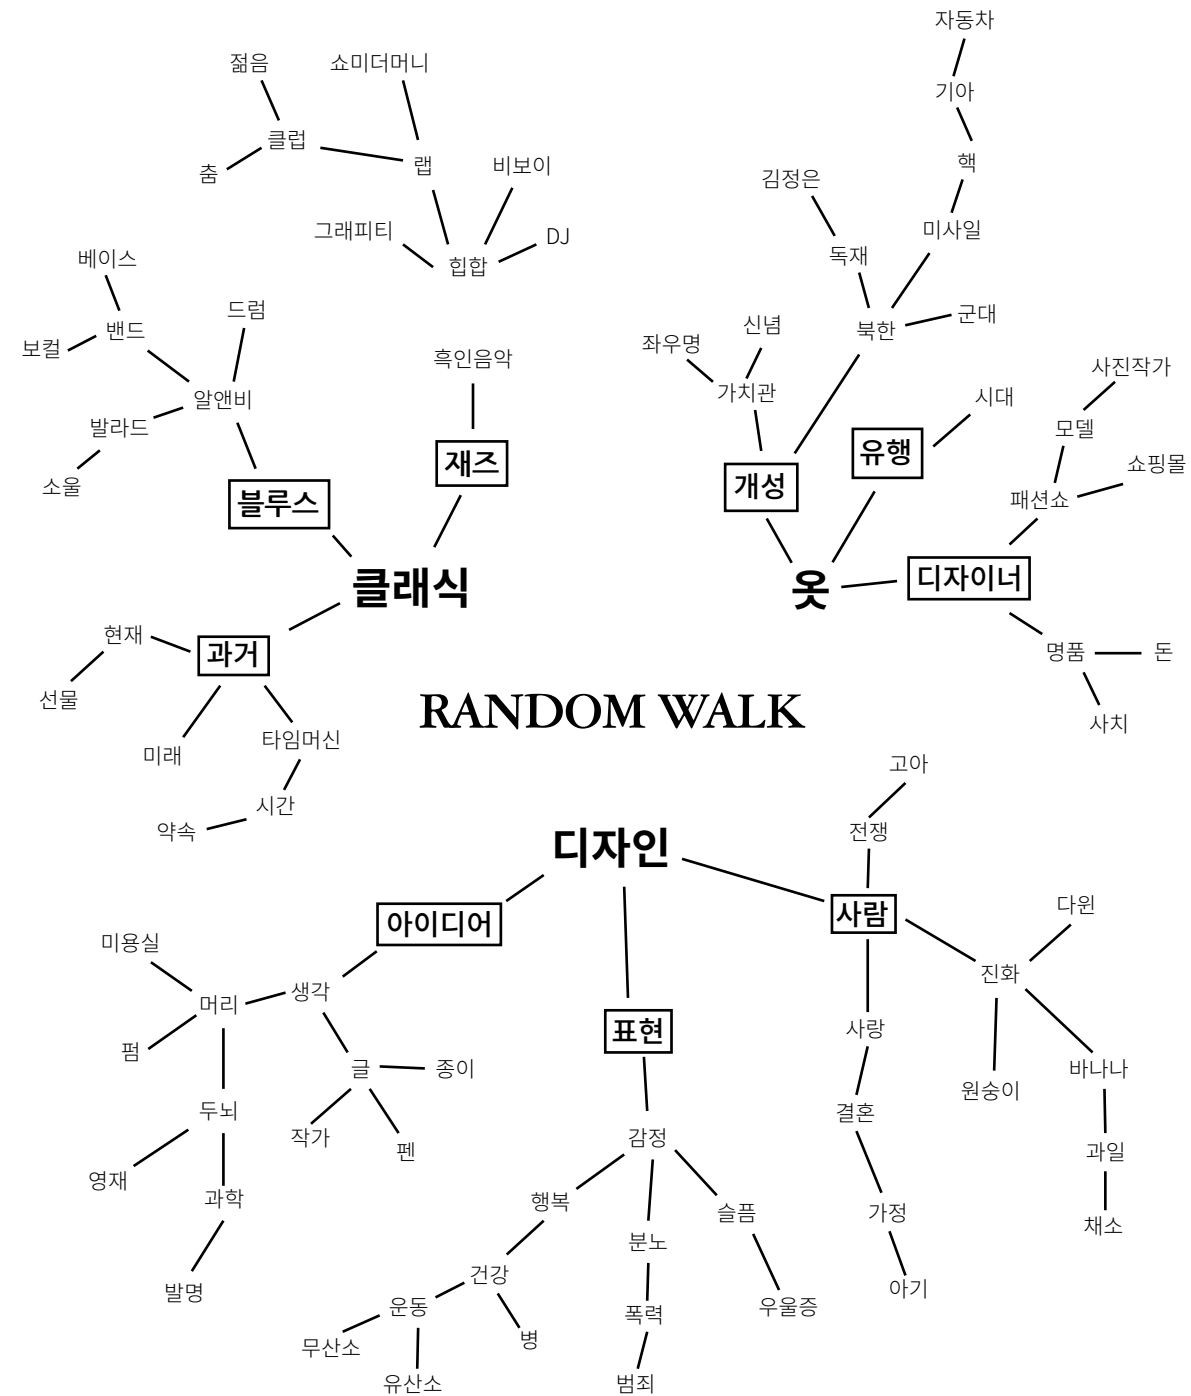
자동차
기아
핵
김정은
미사일
독재
젊음
쇼미더머니
클럽
랩
비보이
춤
그래피티
힙합
DJ
베이스
밴드
드럼
보컬
알앤비
발라드
소울
블루스
흑인음악
재즈
클래식
현재
과거
선물
미래
타임머신
시간
약속
좌우명
신념
가치관
개성
북한
군대
시대
유행
사진작가
모델
쇼핑몰
패션쇼
옷
디자이너
명품
돈
사치
RANDOM WALK
고아
전쟁
디자인
아이디어
사람
미용실
머리
생각
펌
글
종이
두뇌
작가
펜
영재
과학
발명
표현
감정
행복
분노
슬픔
건강
운동
병
무산소
유산소
폭력
범죄
우울증
사랑
결혼
가정
아기
다윈
진화
원숭이
바나나
과일
채소